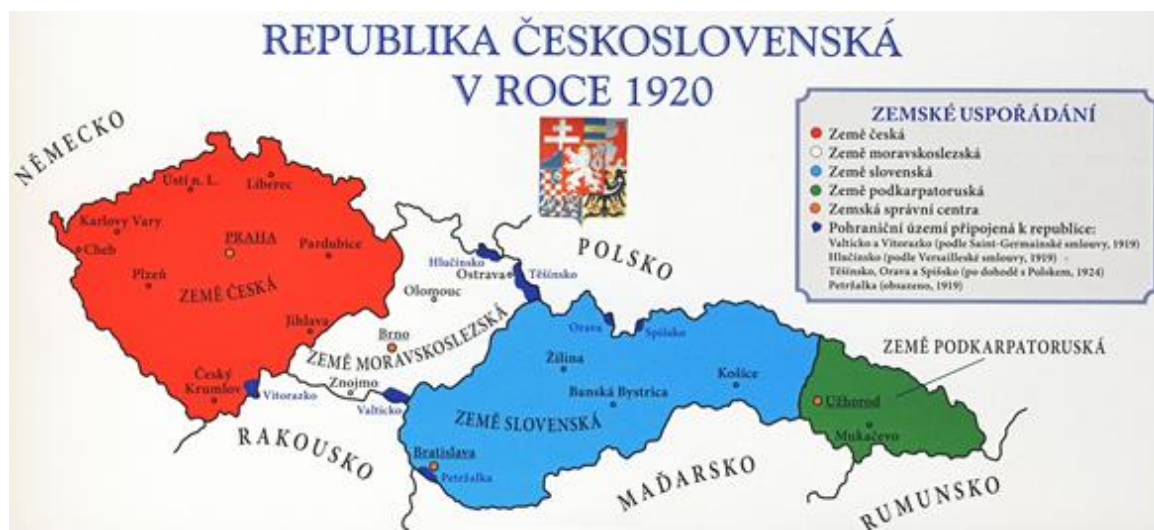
REPUBLIKA ČESKOSLOVENSKÁ
V ROCE 1920

ZEMSKÉ USPOŘÁDÁNÍ
Země česká
Země moravskoslezská
Země slovenská
Země podkarpatoruská
Zemská správní centra
Pohraniční území připojená k republice:
Valticko a Vitorazko (podle Saint-Germainské smlouvy, 1919)
Hlučínsko (podle Versailleské smlouvy, 1919)
Těšínsko, Orava a Spišsko (po dohodě s Polskem, 1924)
Petržalka (obsazeno, 1919)

NĚMECKO
Ústí n. L.
Liberec
Karlovy Vary
Cheb
PRAHA
Pardubice
Plzeň
ZEMĚ ČESKÁ
Jihlava
Český Krumlov
Vitorazko
Hlučínsko
Ostrava
Těšínsko
POLSKO
Olomouc
Brno
ZEMĚ MORAVSKOSLEZSKÁ
Znojmo
Valticko
Orava
Spišsko
Žilina
Banská Bystrica
Košice
ZEMĚ SLOVENSKÁ
ZEMĚ PODKARPATORUSKÁ
Užhorod
Mukačevo
RAKOUSKO
Bratislava
Petržalka
MAĎARSKO
RUMUNSKO